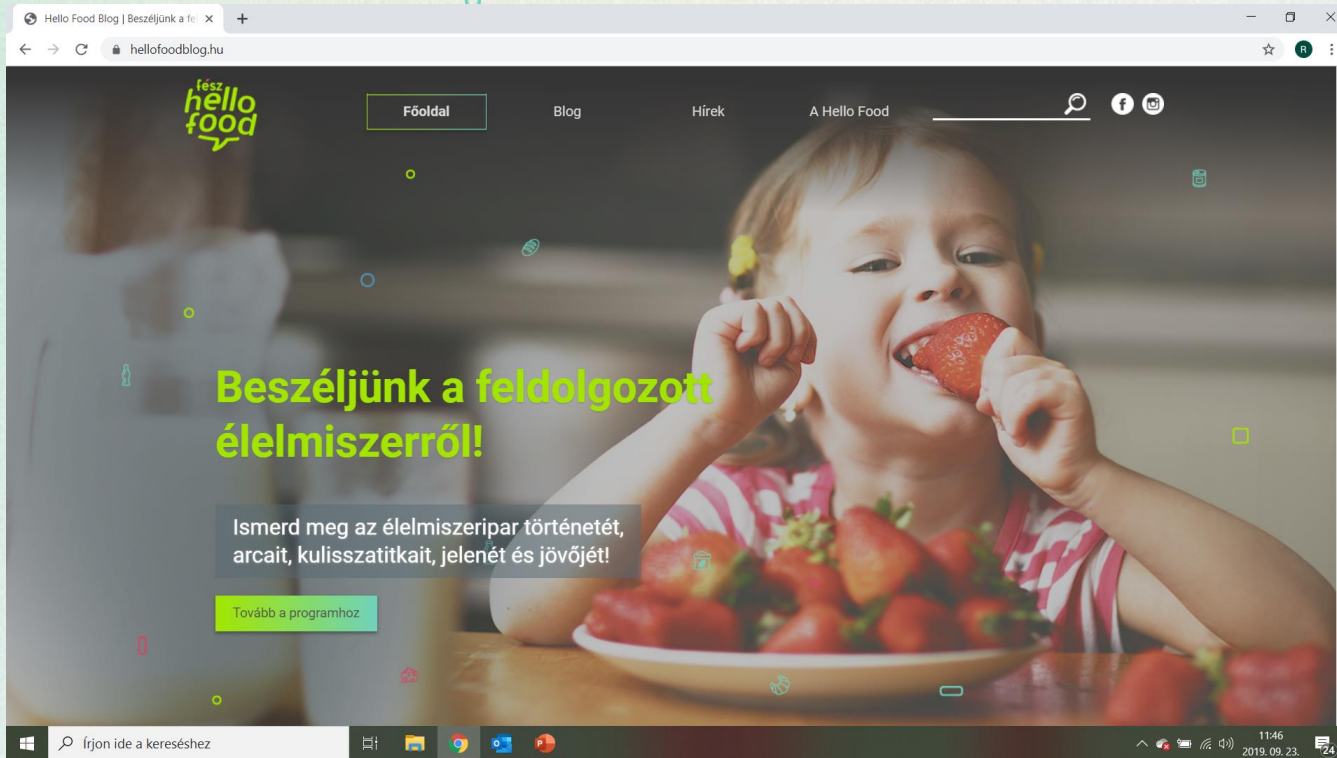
Hello Food Blog | Beszéljünk a fe ×
+
hellofoodblog.hu
R

fész hello food

Főoldal
Blog
Hírek
A Hello Food

Beszéljünk a feldolgozott élelmiszerről!

Ismerd meg az élelmiszeripar történetét, arcait, kulisszatitkait, jelenét és jövőjét!

Tovább a programhoz

Írjon ide a kereséshez

11:46
2019. 09. 23.
24